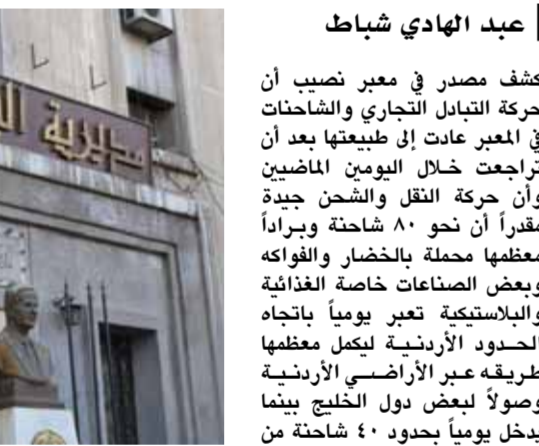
عبد الهادي شباط

كشف مصدر في معبر نصيب أن حركة التبادل التجاري والشاحنات في المعبر عادت إلى طبيعتها بعد أن تراجعت خلال اليومين الماضيين وأن حركة النقل والشحن جيدة مقدراً أن نحو ٨٠ شاحنة وبراداً معظمها محملة بالخضار والفواكه وبعض الصناعات خاصة الغذائية والبلاستيكية تعبر يومياً باتجاه الحدود الأردنية ليكمل معظمها طريقه عبر الأراضي الأردنية وصولاً لبعض دول الخليج بينما يدخل يومياً بحدود ٤٠ شاحنة من

مديرية ال